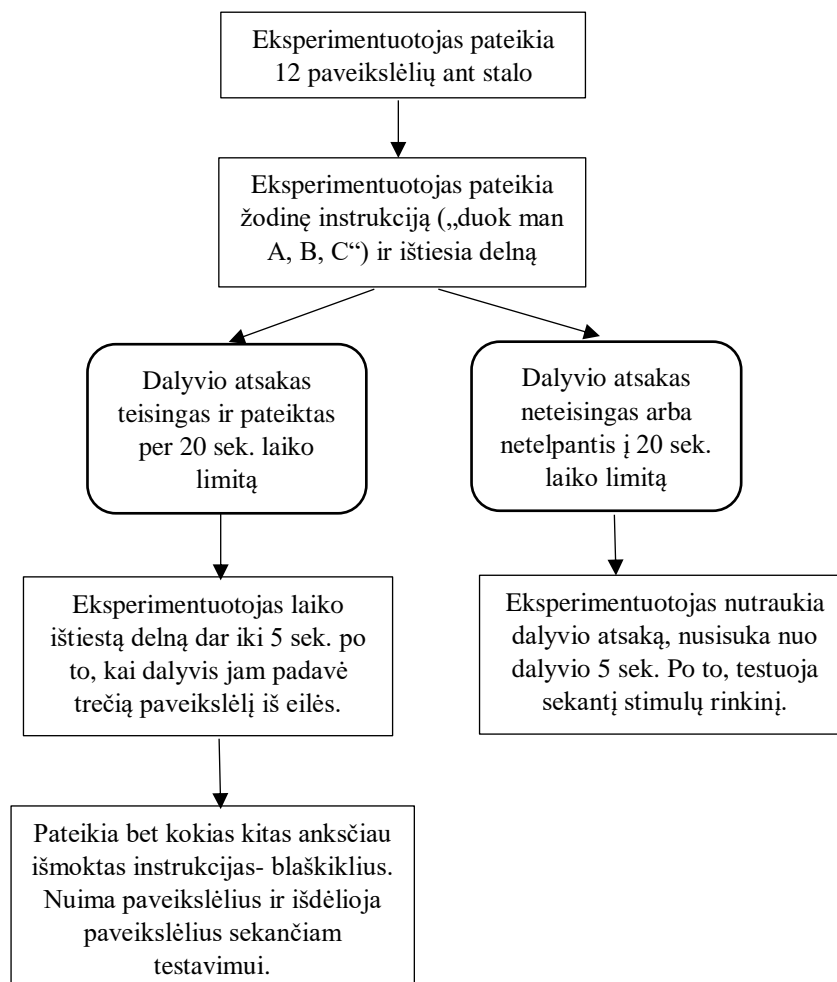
Eksperimentuotojas pateikia 12 paveikslėlių ant stalo

Eksperimentuotojas pateikia žodinę instrukciją („duok man A, B, C“) ir ištiesia delną

Dalyvio atsakas teisingas ir pateiktas per 20 sek. laiko limitą

Dalyvio atsakas neteisingas arba netelpantis į 20 sek. laiko limitą

Eksperimentuotojas laiko ištiestą delną dar iki 5 sek. po to, kai dalyvis jam padavė trečią paveikslėlį iš eilės.

Eksperimentuotojas nutraukia dalyvio atsaką, nusisuka nuo dalyvio 5 sek. Po to, testuoja sekantį stimulų rinkinį.

Pateikia bet kokias kitas anksčiau išmoktas instrukcijas- blaškiklius. Nuima paveikslėlius ir išdėlioja paveikslėlius sekančiam testavimui.